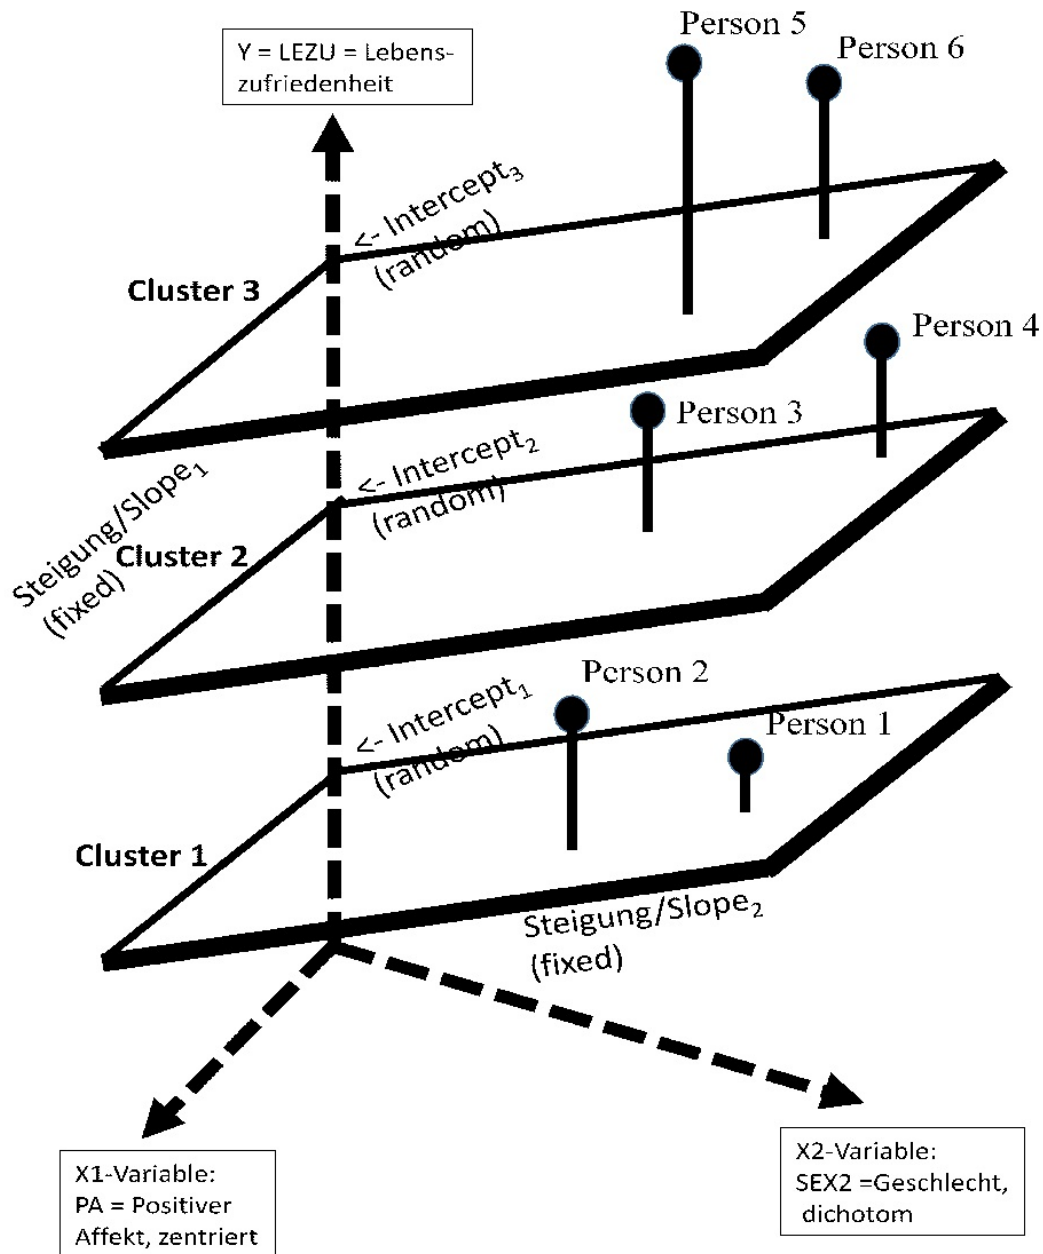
Y = LEZU = Lebenszufriedenheit

Person 5

Person 6

<- Intercept$_3$ (random)

Cluster 3

Person 4

Person 3

<- Intercept$_2$ (random)

Steigung/Slope$_1$ (fixed)

Cluster 2

Person 2

<- Intercept$_1$ (random)

Person 1

Cluster 1

Steigung/Slope$_2$ (fixed)

X1-Variable: PA = Positiver Affekt, zentriert

X2-Variable: SEX2 =Geschlecht, dichotom